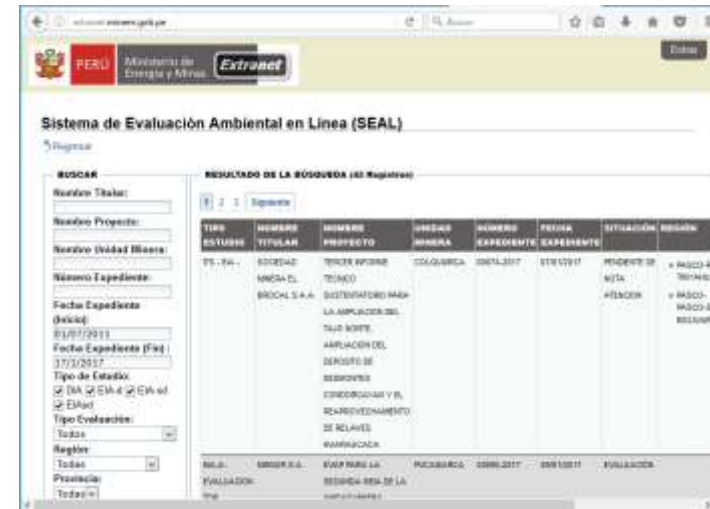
extranet.minem.gob.pe

Buscar

PERÚ Ministerio de Energía y Minas Extranet

Entrar

Sistema de Evaluación Ambiental en Línea (SEAL)

Regresar

BUSCAR

Nombre Titular:

Nombre Proyecto:

Nombre Unidad Minera:

Número Expediente:

Fecha Expediente (Inicio):
01/07/2011

Fecha Expediente (Fin):
17/3/2017

Tipo de Estudio:
DIA EIA-d EIA-sd EIAsd

Tipo Evaluación:
Todos

Región:
Todas

Provincia:
Todas

RESULTADO DE LA BÚSQUEDA (43 Registros)

1 2 3 Siguiente

| TIPO ESTUDIO | NOMBRE TITULAR | NOMBRE PROYECTO | UNIDAD MINERA | NUMERO EXPEDIENTE | FECHA EXPEDIENTE | SITUACIÓN | REGIÓN |
|---|---|---|---|---|---|---|---|
| ITS - EIA - | SOCIEDAD MINERA EL BROCAL S.A.A. | TERCER INFORME TECNICO SUSTENTATORIO PARA LA AMPLIACION DEL TAJO NORTE, AMPLIACION DEL DEPOSITO DE DESMONTES CONDORCAYAN Y EL REAPROVECHAMIENTO DE RELAVES HUARAUCACA | COLQUIJIRCA | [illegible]-2017 | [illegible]/2017 | PENDIENTE DE NOTA ATENCION | PASCO-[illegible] PASCO-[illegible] |
| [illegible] EVALUACION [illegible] | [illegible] S.A. | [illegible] PARA LA SEGUNDA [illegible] DE LA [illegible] | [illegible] | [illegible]-2017 | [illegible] | EVALUACIÓN | |